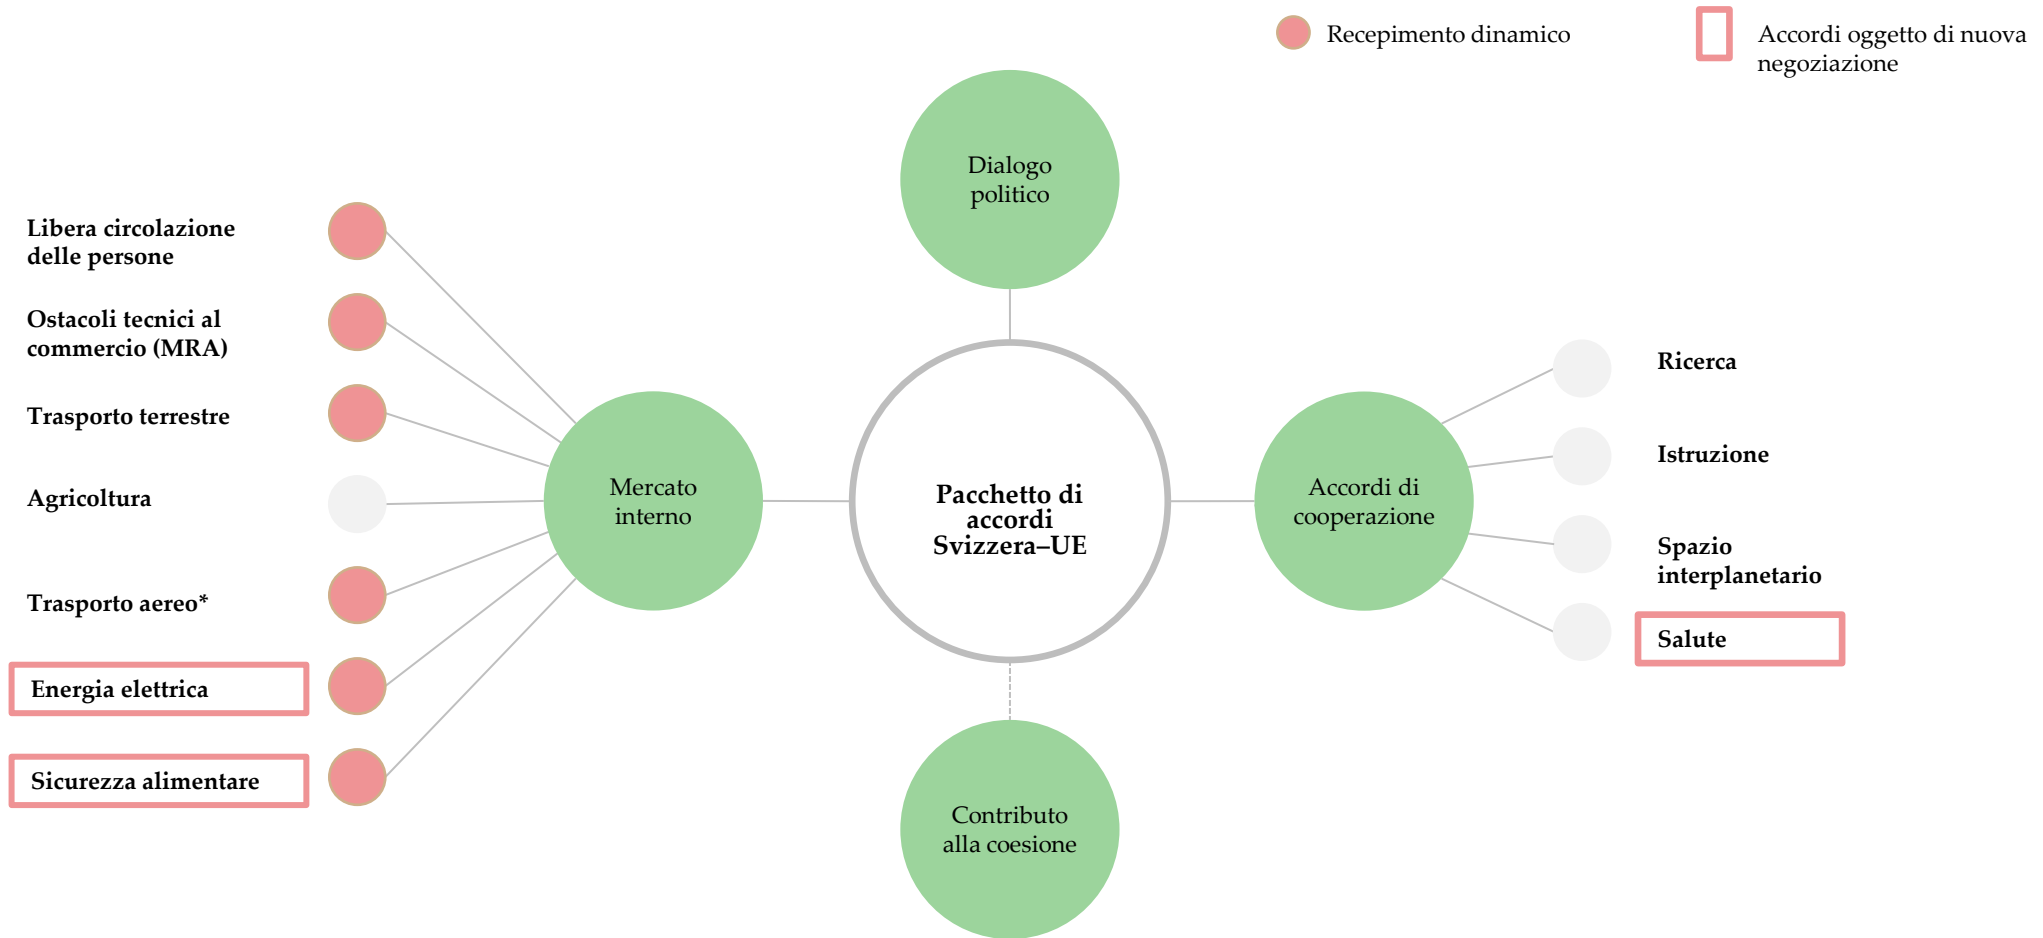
Recepimento dinamico

Accordi oggetto di nuova negoziazione

Dialogo politico

Libera circolazione delle persone

Ostacoli tecnici al commercio (MRA)

Trasporto terrestre

Agricoltura

Trasporto aereo*

Energia elettrica

Sicurezza alimentare

Mercato interno

Pacchetto di accordi Svizzera–UE

Accordi di cooperazione

Ricerca

Istruzione

Spazio interplanetario

Salute

Contributo alla coesione